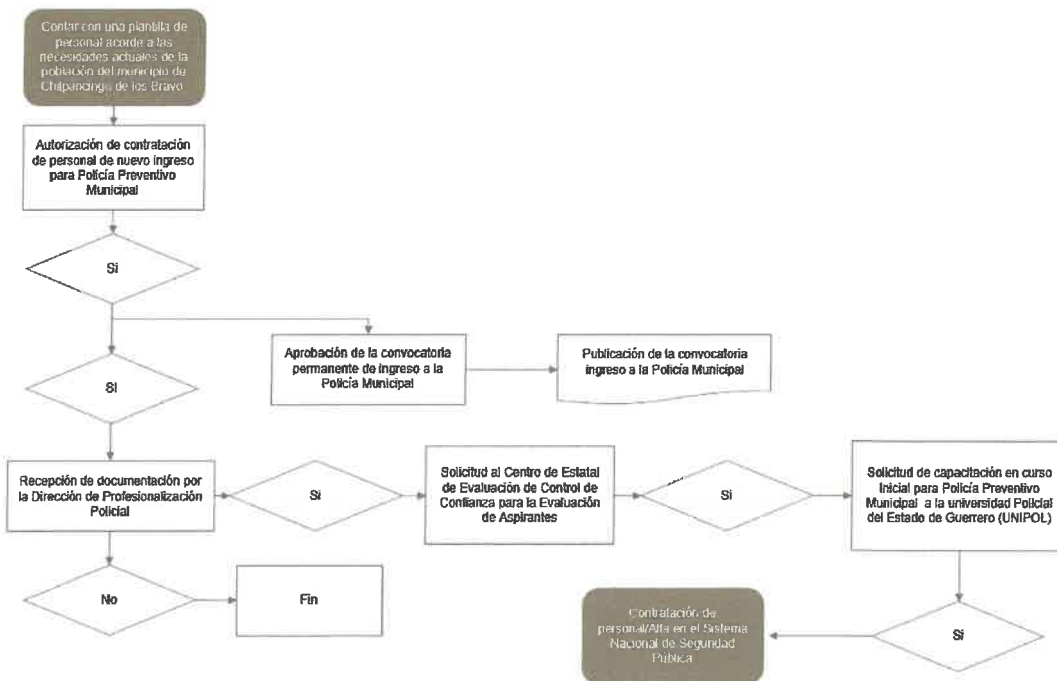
Contar con una plantilla de personal acorde a las necesidades actuales de la población del municipio de Chilpancingo de los Bravo

Autorización de contratación de personal de nuevo ingreso para Policía Preventivo Municipal

Si

Aprobación de la convocatoria permanente de ingreso a la Policía Municipal

Publicación de la convocatoria ingreso a la Policía Municipal

Si

Recepción de documentación por la Dirección de Profesionalización Policial

Si

Solicitud al Centro de Estatal de Evaluación de Control de Confianza para la Evaluación de Aspirantes

Si

Solicitud de capacitación en curso inicial para Policía Preventivo Municipal a la universidad Policial del Estado de Guerrero (UNIPOL)

No

Fin

Contratación de personal/Alta en el Sistema Nacional de Seguridad Pública

Si